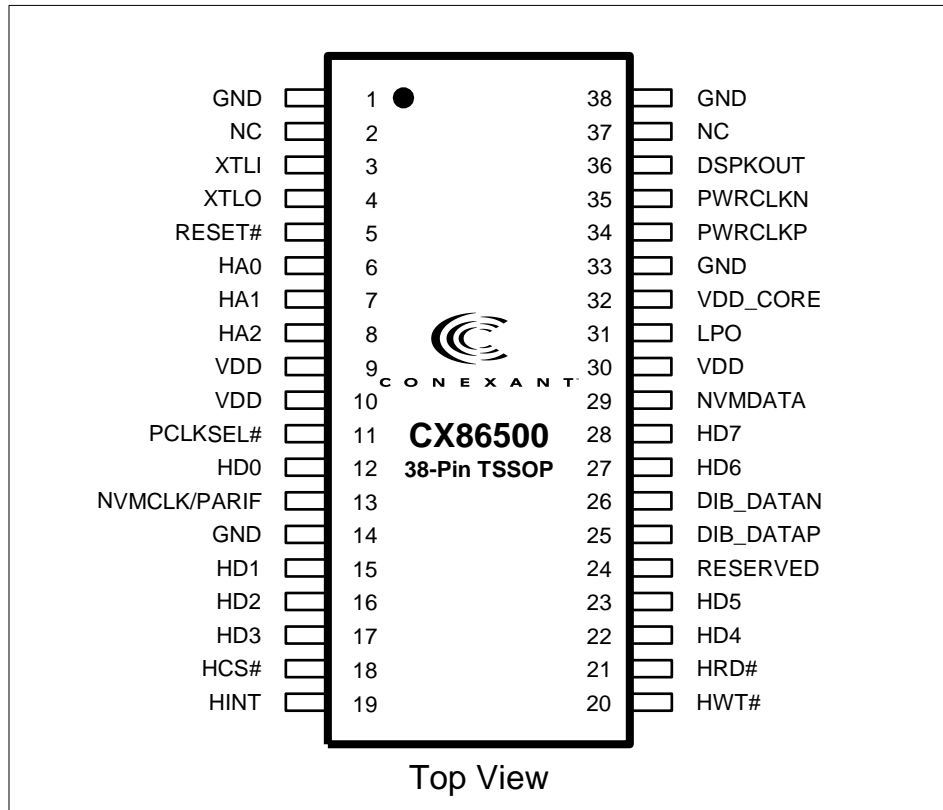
GND 1
NC 2
XTLI 3
XTLO 4
RESET# 5
HA0 6
HA1 7
HA2 8
VDD 9
VDD 10
PCLKSEL# 11
HD0 12
NVMCLK/PARIF 13
GND 14
HD1 15
HD2 16
HD3 17
HCS# 18
HINT 19

38 GND
37 NC
36 DSPKOUT
35 PWRCLKN
34 PWRCLKP
33 GND
32 VDD_CORE
31 LPO
30 VDD
29 NVMDATA
28 HD7
27 HD6
26 DIB_DATAN
25 DIB_DATAP
24 RESERVED
23 HD5
22 HD4
21 HRD#
20 HWT#

CONEXANT
CX86500
38-Pin TSSOP

Top View